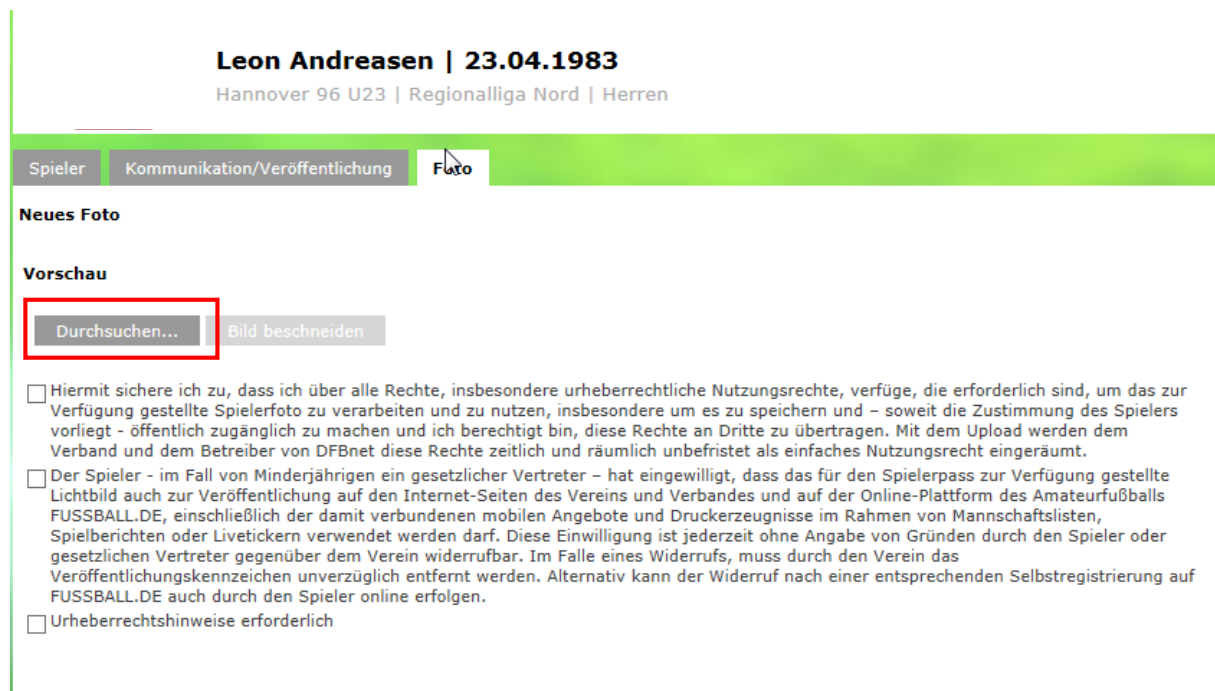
Leon Andreasen | 23.04.1983
Hannover 96 U23 | Regionalliga Nord | Herren

Spieler | Kommunikation/Veröffentlichung | Foto

Neues Foto

Vorschau

Durchsuchen... | Bild beschneiden

Hiermit sichere ich zu, dass ich über alle Rechte, insbesondere urheberrechtliche Nutzungsrechte, verfüge, die erforderlich sind, um das zur Verfügung gestellte Spielerfoto zu verarbeiten und zu nutzen, insbesondere um es zu speichern und – soweit die Zustimmung des Spielers vorliegt - öffentlich zugänglich zu machen und ich berechtigt bin, diese Rechte an Dritte zu übertragen. Mit dem Upload werden dem Verband und dem Betreiber von DFBnet diese Rechte zeitlich und räumlich unbefristet als einfaches Nutzungsrecht eingeräumt.

Der Spieler - im Fall von Minderjährigen ein gesetzlicher Vertreter – hat eingewilligt, dass das für den Spielerpass zur Verfügung gestellte Lichtbild auch zur Veröffentlichung auf den Internet-Seiten des Vereins und Verbandes und auf der Online-Plattform des Amateurfußballs FUSSBALL.DE, einschließlich der damit verbundenen mobilen Angebote und Druckerzeugnisse im Rahmen von Mannschaftslisten, Spielberichten oder Livetickern verwendet werden darf. Diese Einwilligung ist jederzeit ohne Angabe von Gründen durch den Spieler oder gesetzlichen Vertreter gegenüber dem Verein widerrufbar. Im Falle eines Widerrufs, muss durch den Verein das Veröffentlichungskennzeichen unverzüglich entfernt werden. Alternativ kann der Widerruf nach einer entsprechenden Selbstregistrierung auf FUSSBALL.DE auch durch den Spieler online erfolgen.

Urheberrechtshinweise erforderlich